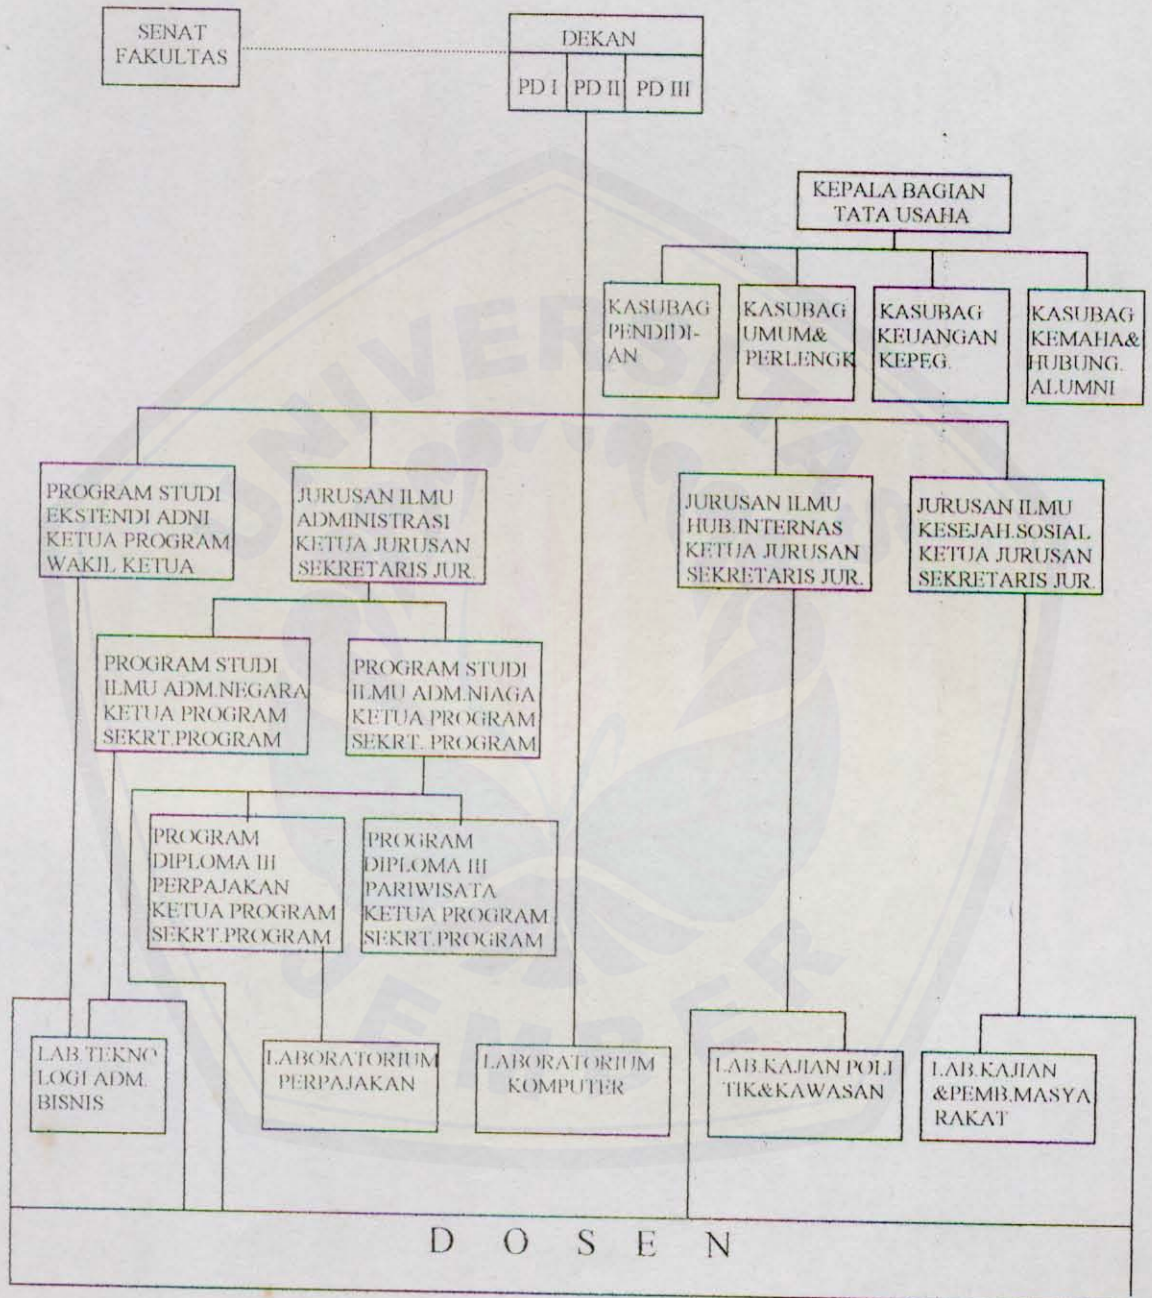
SENAT FAKULTAS

DEKAN

PD I | PD II | PD III

KEPALA BAGIAN TATA USAHA

KASUBAG PENDIDI-AN

KASUBAG UMUM& PERLENGK

KASUBAG KEUANGAN KEPEG.

KASUBAG KEMAHA& HUBUNG. ALUMNI

PROGRAM STUDI EKSTENDI ADNI KETUA PROGRAM WAKIL KETUA

JURUSAN ILMU ADMINISTRASI KETUA JURUSAN SEKRETARIS JUR.

JURUSAN ILMU HUB.INTERNAS KETUA JURUSAN SEKRETARIS JUR.

JURUSAN ILMU KESEJAH.SOSIAL KETUA JURUSAN SEKRETARIS JUR.

PROGRAM STUDI ILMU ADM.NEGARA KETUA PROGRAM SEKRT.PROGRAM

PROGRAM STUDI ILMU ADM.NIAGA KETUA PROGRAM SEKRT. PROGRAM

PROGRAM DIPLOMA III PERPAJAKAN KETUA PROGRAM SEKRT.PROGRAM

PROGRAM DIPLOMA III PARIWISATA KETUA PROGRAM SEKRT.PROGRAM

LAB.TEKNO LOGI ADM. BISNIS

LABORATORIUM PERPAJAKAN

LABORATORIUM KOMPUTER

LAB.KAJIAN POLI TIK&KAWASAN

LAB.KAJIAN &PEMB.MASYA RAKAT

D O S E N